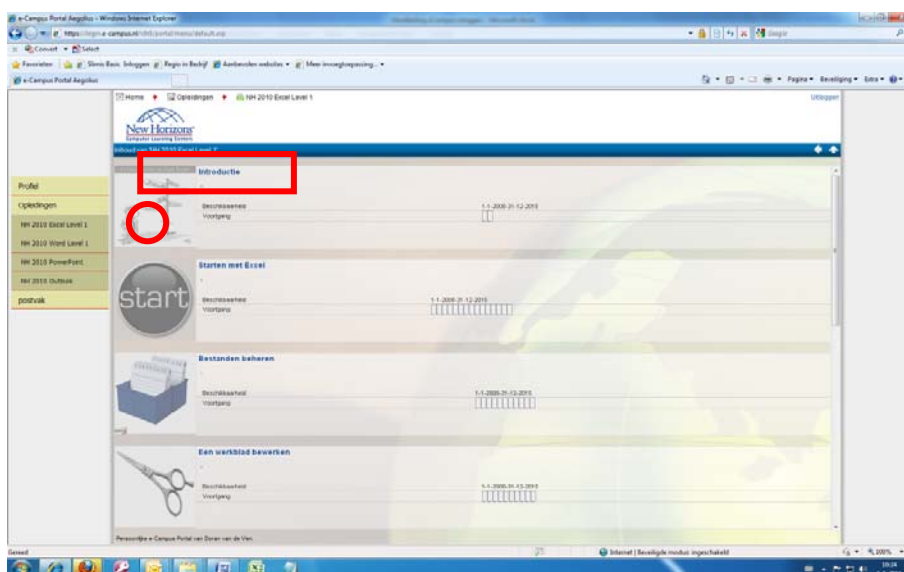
e-Campus Portal Aegolius - Windows Internet Explorer

https://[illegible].e-campus.nl/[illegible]/portal/menu/default.asp

Google

Convert Select

Favorieten Slimis Basic Inloggen Regio in Bedrijf Aanbevolen websites Meer invoegtoepassing...

e-Campus Portal Aegolius

Pagina Beveiliging Extra

Home Opleidingen NH 2010 Excel Level 1

Uitloggen

New Horizons
Computer Learning Centers

Inhoud van NH 2010 Excel Level 1

Profiel

Opleidingen

NH 2010 Excel Level 1

NH 2010 Word Level 1

NH 2010 PowerPoint

NH 2010 Outlook

postvak

Introductie

Beschikbaarheid 1-1-2008-31-12-2015
Voortgang

Starten met Excel

start

Beschikbaarheid 1-1-2008-31-12-2015
Voortgang

Bestanden beheren

Beschikbaarheid 1-1-2008-31-12-2015
Voortgang

Een werkblad bewerken

Beschikbaarheid 1-1-2008-31-12-2015
Voortgang

Persoonlijke e-Campus Portal van Doran van de Ven

Gereed

Internet | Beveiligde modus: ingeschakeld

100%

10:24